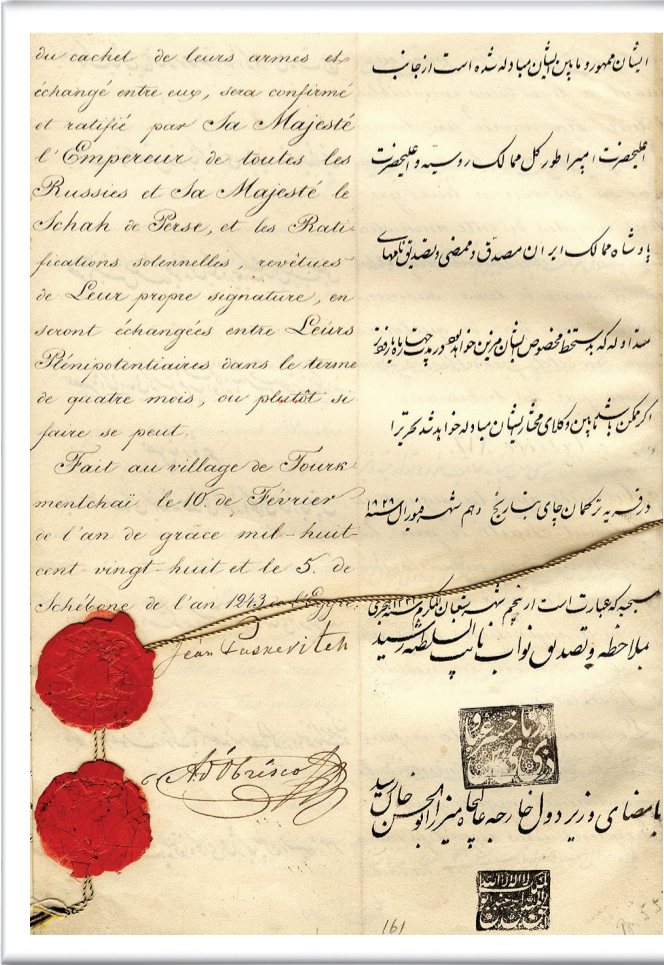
du cachet de leurs armes et échangé entre eux, sera confirmé et ratifié par Sa Majesté l'Empereur de toutes les Russies et Sa Majesté le Schah de Perse, et les Ratifications solennelles, revêtues de Leur propre signature, en seront échangées entre Leurs Plénipotentiaires dans le terme de quatre mois, ou plustôt si faire se peut.

Fait au village de Tourkmentchaï le 10. de Février de l'an de grâce mil-huit-cent vingt-huit et le 5. de Schébane de l'an 1243 de l'Egyre.

Jean Paskevitch

A. Obrèscoff

ایشان ممهور و ما بین ایشان مبادله شده است از جانب

اعلیحضرت امپراطور کل ممالک روسیه و اعلیحضرت

پادشاه ممالک ایران مصدق و ممضی و تصدیق نامهای

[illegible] بخط خصوص ایشان ما بین خواهد در مدت چهار ماه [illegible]

اگر ممکن باشد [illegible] ما بین وکلای مختار ایشان مبادله خواهد شد تحریراً

در قریه ترکمان چای بتاریخ دهم شهر فبرورال سنه ۱۸۲۸

مسیحیه که عبارت است از پنجم شهر شعبان المکرم ۱۲۴۳ هجری

بملاحظه و تصدیق نواب نایب السلطنه رسید

بامضای وزیر دول خارجه عالیجاه میرزا ابو الحسن خان رسید

(16)